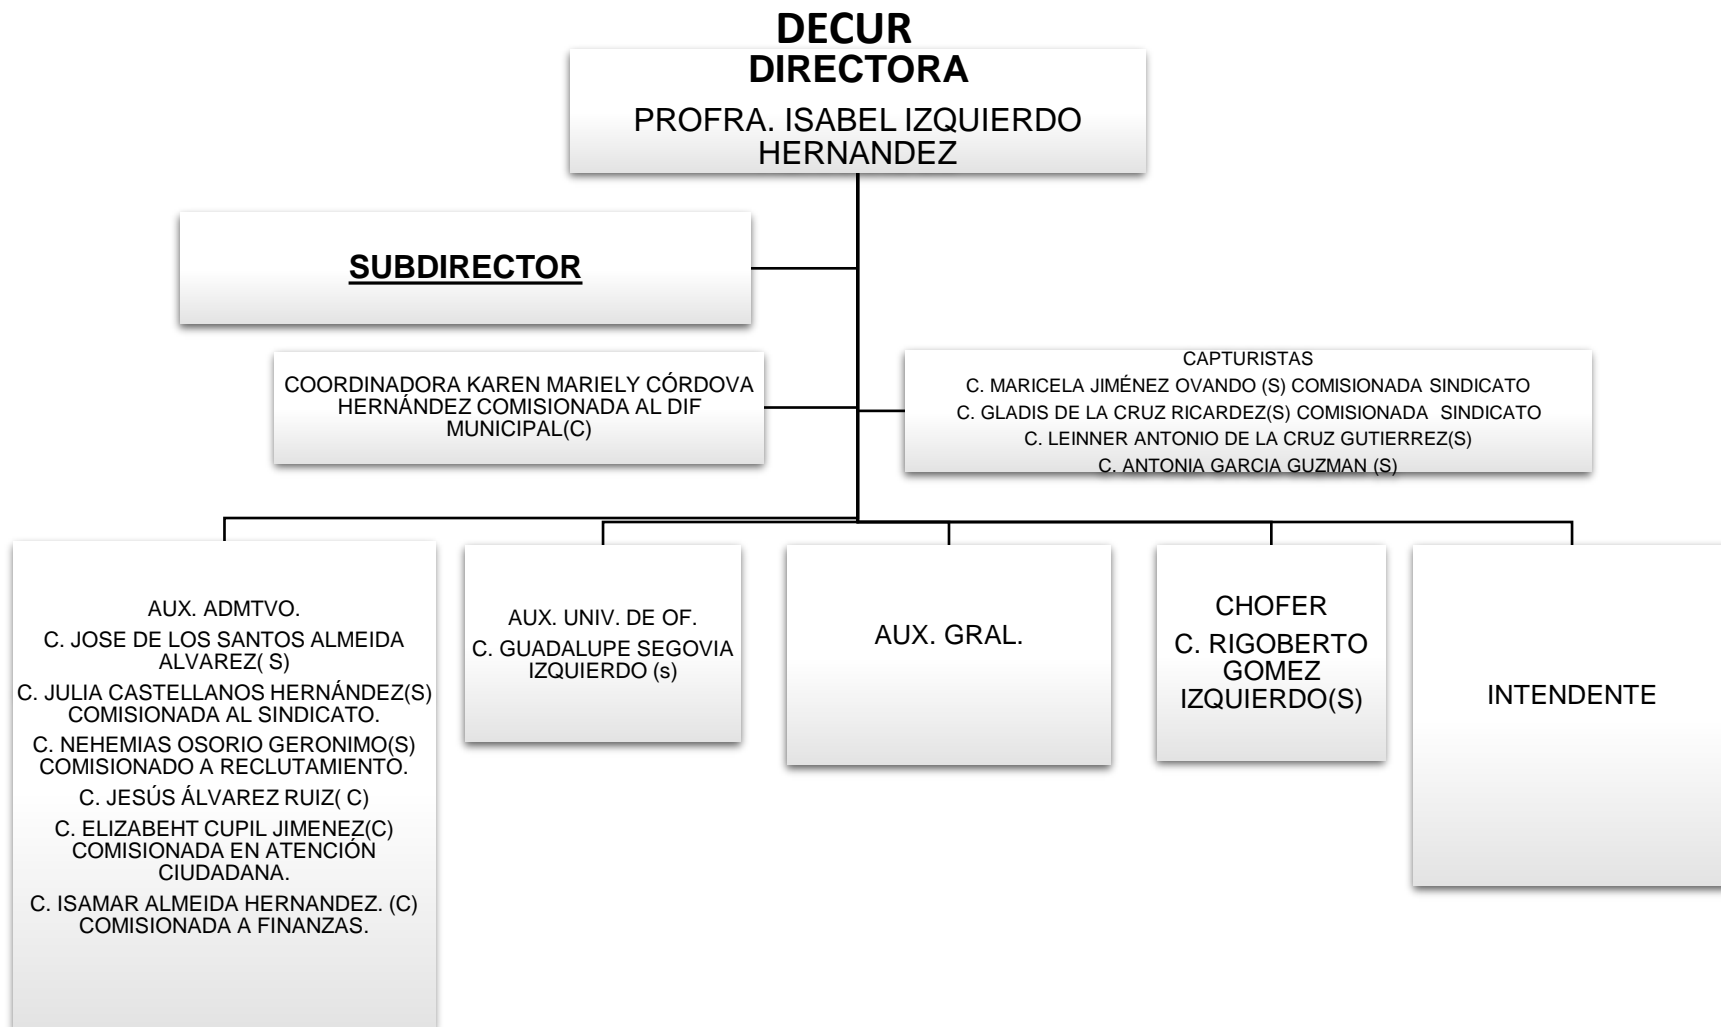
DECUR

DIRECTORA

PROFRA. ISABEL IZQUIERDO HERNANDEZ

SUBDIRECTOR

COORDINADORA KAREN MARIELY CÓRDOVA HERNÁNDEZ COMISIONADA AL DIF MUNICIPAL(C)

CAPTURISTAS
C. MARICELA JIMÉNEZ OVANDO (S) COMISIONADA SINDICATO
C. GLADIS DE LA CRUZ RICARDEZ(S) COMISIONADA SINDICATO
C. LEINNER ANTONIO DE LA CRUZ GUTIERREZ(S)
C. ANTONIA GARCIA GUZMAN (S)

AUX. ADMTVO.
C. JOSE DE LOS SANTOS ALMEIDA ALVAREZ( S)
C. JULIA CASTELLANOS HERNÁNDEZ(S) COMISIONADA AL SINDICATO.
C. NEHEMIAS OSORIO GERONIMO(S) COMISIONADO A RECLUTAMIENTO.
C. JESÚS ÁLVAREZ RUIZ( C)
C. ELIZABEHT CUPIL JIMENEZ(C) COMISIONADA EN ATENCIÓN CIUDADANA.
C. ISAMAR ALMEIDA HERNANDEZ. (C) COMISIONADA A FINANZAS.

AUX. UNIV. DE OF.
C. GUADALUPE SEGOVIA IZQUIERDO (s)

AUX. GRAL.

CHOFER
C. RIGOBERTO GOMEZ IZQUIERDO(S)

INTENDENTE